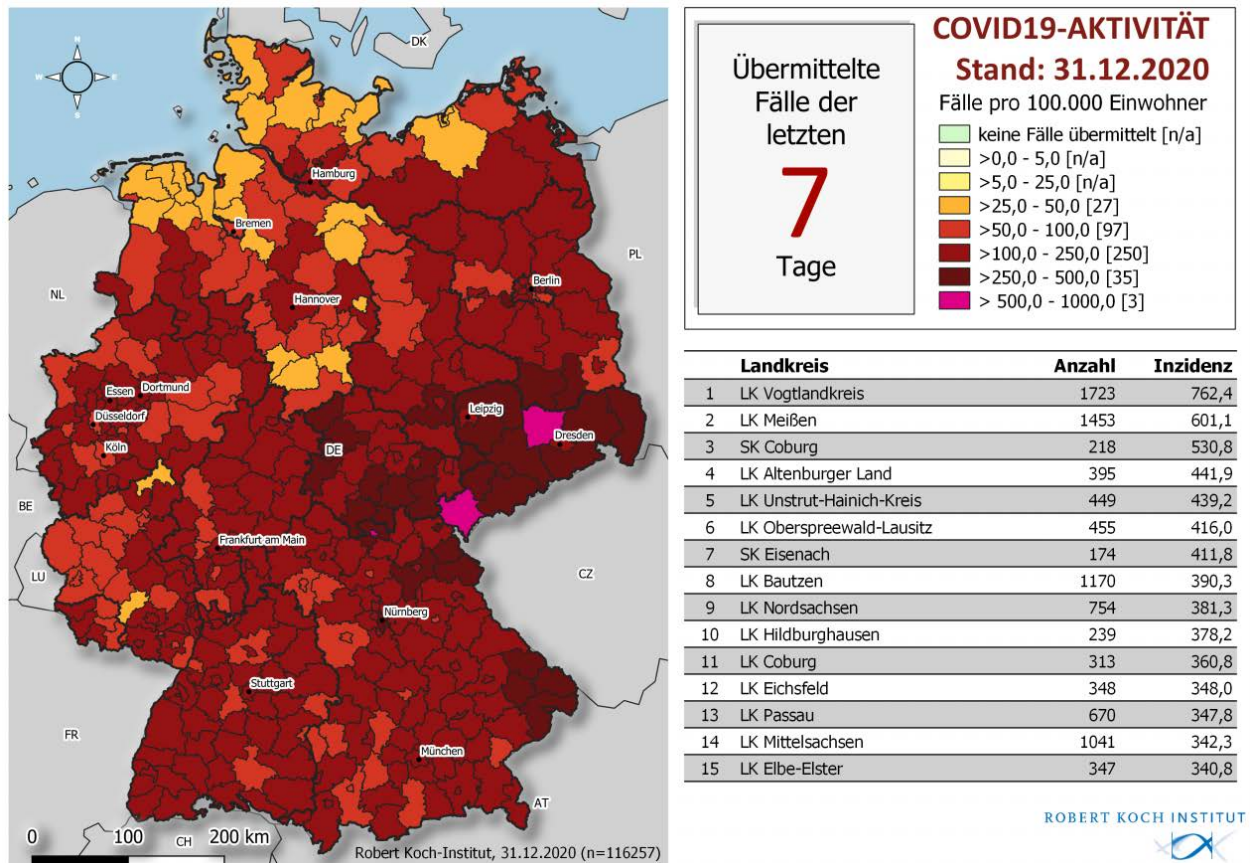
N
W E
S

DK

Hamburg

Bremen

Hannover

Berlin

PL

NL

Essen Dortmund
Düsseldorf
Köln

Leipzig
Dresden

DE

BE

Frankfurt am Main

LU

CZ

Nürnberg

Stuttgart

FR

München

AT

CH

0 100 200 km

Robert Koch-Institut, 31.12.2020 (n=116257)

Übermittelte Fälle der letzten
7
Tage

COVID19-AKTIVITÄT
Stand: 31.12.2020
Fälle pro 100.000 Einwohner
keine Fälle übermittelt [n/a]
>0,0 - 5,0 [n/a]
>5,0 - 25,0 [n/a]
>25,0 - 50,0 [27]
>50,0 - 100,0 [97]
>100,0 - 250,0 [250]
>250,0 - 500,0 [35]
> 500,0 - 1000,0 [3]

| | Landkreis | Anzahl | Inzidenz |
|---|---|---|---|
| 1 | LK Vogtlandkreis | 1723 | 762,4 |
| 2 | LK Meißen | 1453 | 601,1 |
| 3 | SK Coburg | 218 | 530,8 |
| 4 | LK Altenburger Land | 395 | 441,9 |
| 5 | LK Unstrut-Hainich-Kreis | 449 | 439,2 |
| 6 | LK Oberspreewald-Lausitz | 455 | 416,0 |
| 7 | SK Eisenach | 174 | 411,8 |
| 8 | LK Bautzen | 1170 | 390,3 |
| 9 | LK Nordsachsen | 754 | 381,3 |
| 10 | LK Hildburghausen | 239 | 378,2 |
| 11 | LK Coburg | 313 | 360,8 |
| 12 | LK Eichsfeld | 348 | 348,0 |
| 13 | LK Passau | 670 | 347,8 |
| 14 | LK Mittelsachsen | 1041 | 342,3 |
| 15 | LK Elbe-Elster | 347 | 340,8 |

ROBERT KOCH INSTITUT